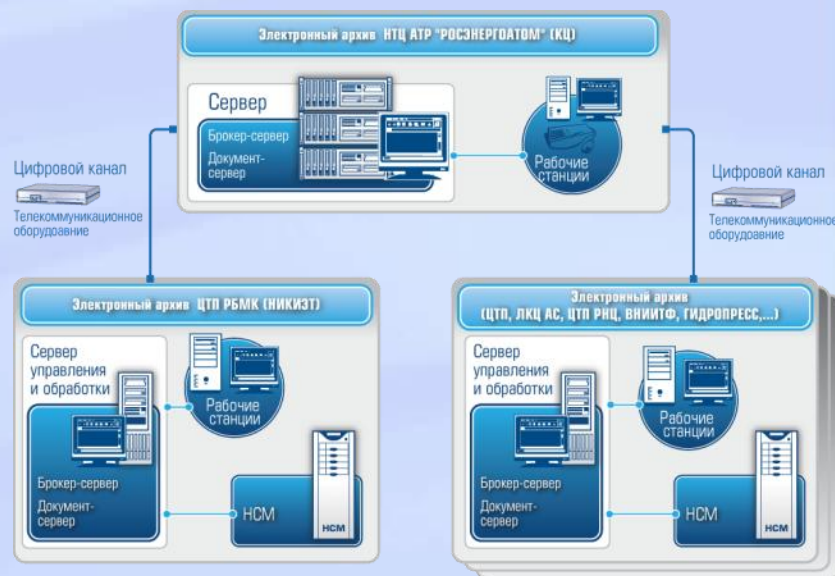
Электронный архив НТЦ АТР "РОСЭНЕРГОАТОМ" (КЦ)

Сервер

Брокер-сервер

Документ-сервер

Рабочие станции

Цифровой канал

Телекоммуникационное оборудование

Цифровой канал

Телекоммуникационное оборудование

Электронный архив ЦТП РБМК (НИКИЭТ)

Сервер управления и обработки

Рабочие станции

Брокер-сервер

Документ-сервер

НСМ

НСМ

Электронный архив (ЦТП, ЛКЦ АС, ЦТП РНЦ, ВНИИТФ, ГИДРОПРЕСС,...)

Сервер управления и обработки

Рабочие станции

Брокер-сервер

Документ-сервер

НСМ

НСМ